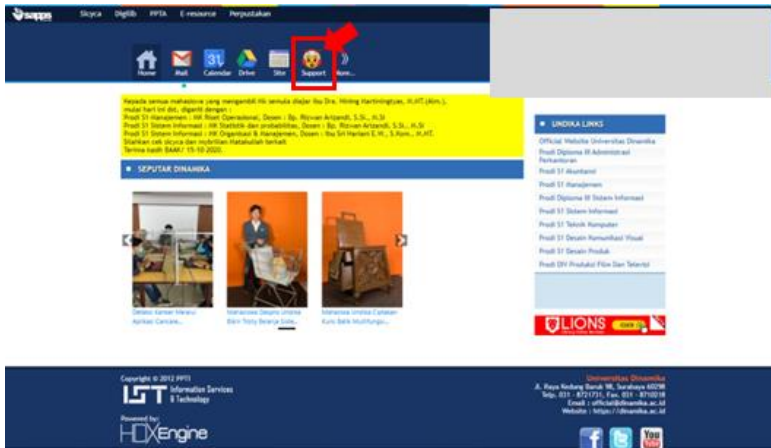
sapps Sicyca Digilib PPTA E-resource Perpustakaan

Home Mail Calendar Drive Sitr Support More...

Kepada semua mahasiswa yang mengambil nk semula diajar Ibu Dra. Nining Hartiningtyas, M.MT.(Alm.), mulai hari ini dst. diganti dengan :
Prodi S1 Manajemen : MK Riset Operasional, Dosen : Bp. Rizvan Arizandi, S.Si., M.Si
Prodi S1 Sistem Informasi : MK Statistik dan probabilitas, Dosen : Bp. Rizvan Arizandi, S.Si., M.Si
Prodi S1 Sistem Informasi : MK Organisasi & Manajemen, Dosen : Ibu Sri Hariani E.W., S.Kom., M.MT.
Silahkan cek sicyca dan mybrilian Matakuliah terkait
Terima kasih BAAK/ 15-10-2020

SEPUTAR DINAMIKA

Dedeko Kamen Meraru Aplikasi Cancake...
Mahasiswa Desprs Undika Bikin Trolly Belanja Sutis...
Mahasiswa Undika Ciptakan Kursi Balik Multifungsi...

UNDIKA LINKS
Official Website Universitas Dinamika
Prodi Diploma III Administrasi Perkantoran
Prodi S1 Akuntansi
Prodi S1 Manajemen
Prodi Diploma III Sistem Informasi
Prodi S1 Sistem Informasi
Prodi S1 Teknik Komputer
Prodi S1 Desain Komunikasi Visual
Prodi S1 Desain Produk
Prodi DIV Produksi Film Dan Televisi

LIONS

Copyright © 2012 PPTI
IST Information Services & Technology
Powered by:
HDXEngine

Universitas Dinamika
Jl. Raya Kedung Baruk 98, Surabaya 60298
Telp. 031 - 8721731, Fax. 031 - 8710218
Email : official@dinamika.ac.id
Website : https://dinamika.ac.id

You Tube